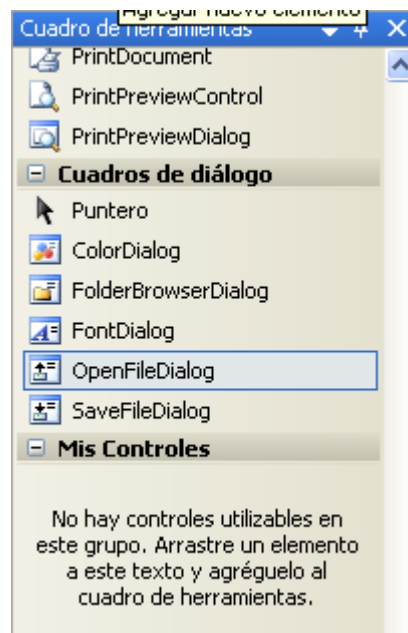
Cuadro de herramientas
Agregar nuevo elemento

PrintDocument
PrintPreviewControl
PrintPreviewDialog
⊟ Cuadros de diálogo
Puntero
ColorDialog
FolderBrowserDialog
FontDialog
OpenFileDialog
SaveFileDialog
⊟ Mis Controles

No hay controles utilizables en este grupo. Arrastre un elemento a este texto y agréguelo al cuadro de herramientas.